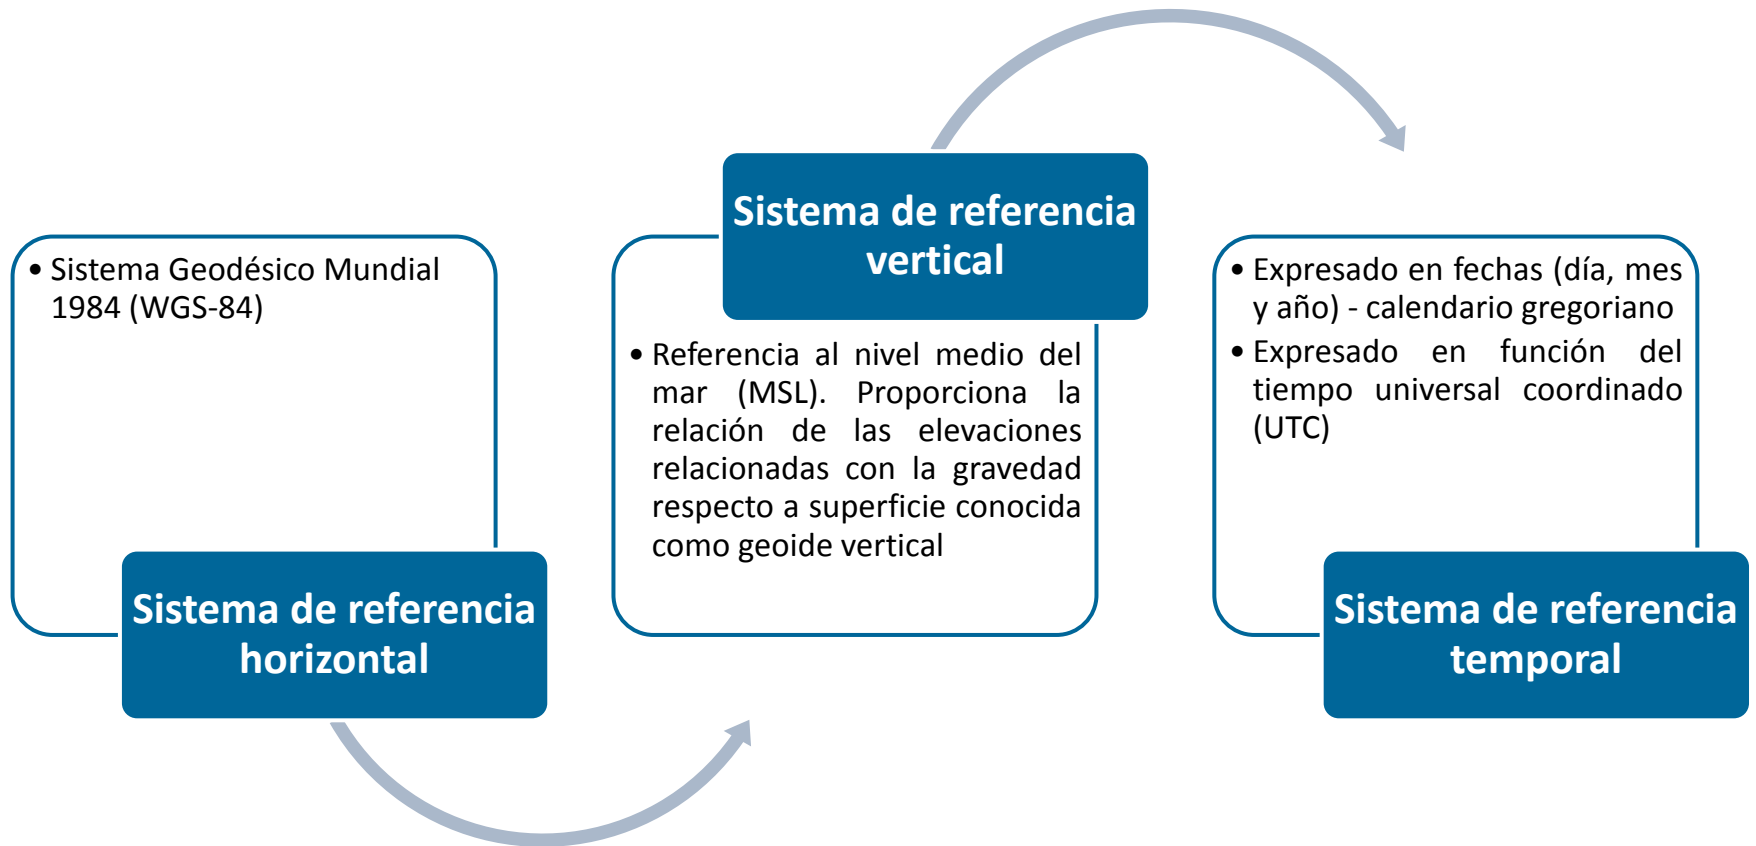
• Sistema Geodésico Mundial 1984 (WGS-84)

Sistema de referencia horizontal

Sistema de referencia vertical

• Referencia al nivel medio del mar (MSL). Proporciona la relación de las elevaciones relacionadas con la gravedad respecto a superficie conocida como geoide vertical

• Expresado en fechas (día, mes y año) - calendario gregoriano
• Expresado en función del tiempo universal coordinado (UTC)

Sistema de referencia temporal